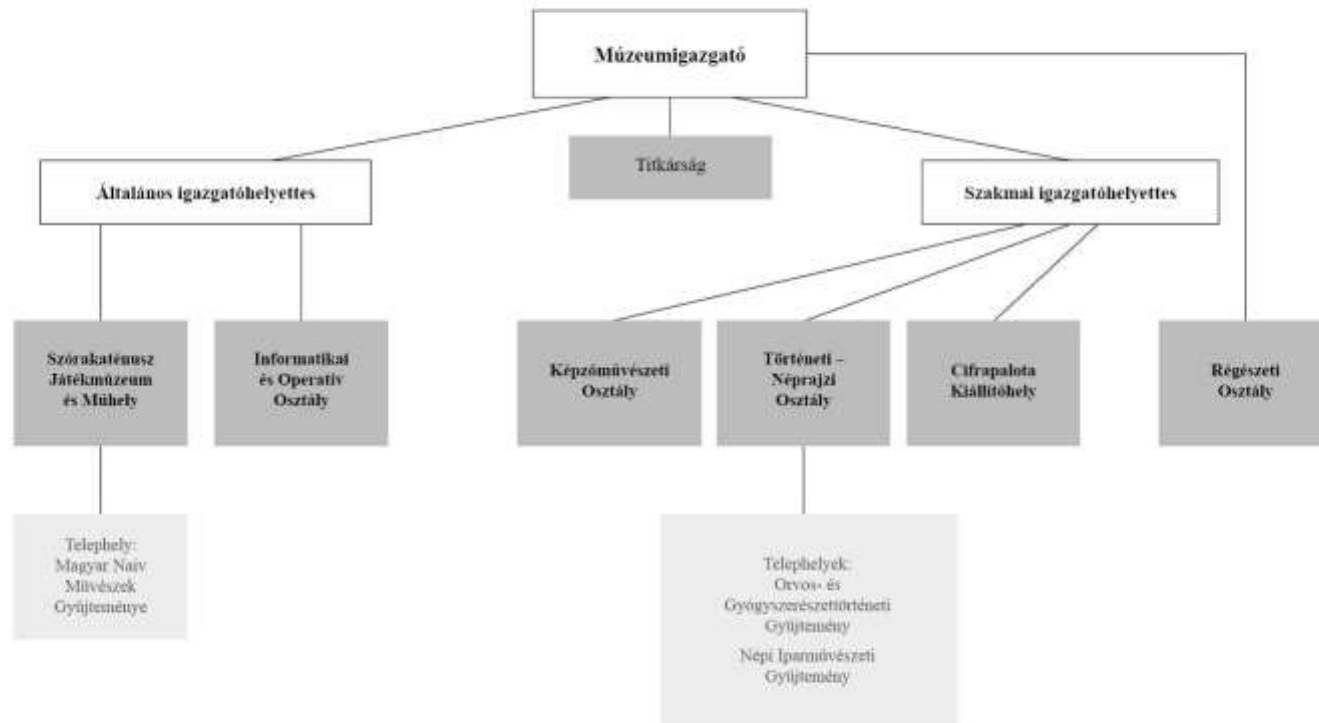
Múzeumigazgató

Titkárság

Általános igazgatóhelyettes

Szakmai igazgatóhelyettes

Szórakaténusz Játékmúzeum és Műhely

Informatikai és Operatív Osztály

Képzőművészeti Osztály

Történeti – Néprajzi Osztály

Cifrapalota Kiállítóhely

Régészeti Osztály

Telephely: Magyar Naiv Művészek Gyűjteménye

Telephelyek: Orvos- és Gyógyszerészettörténeti Gyűjtemény

Népi Iparművészeti Gyűjtemény